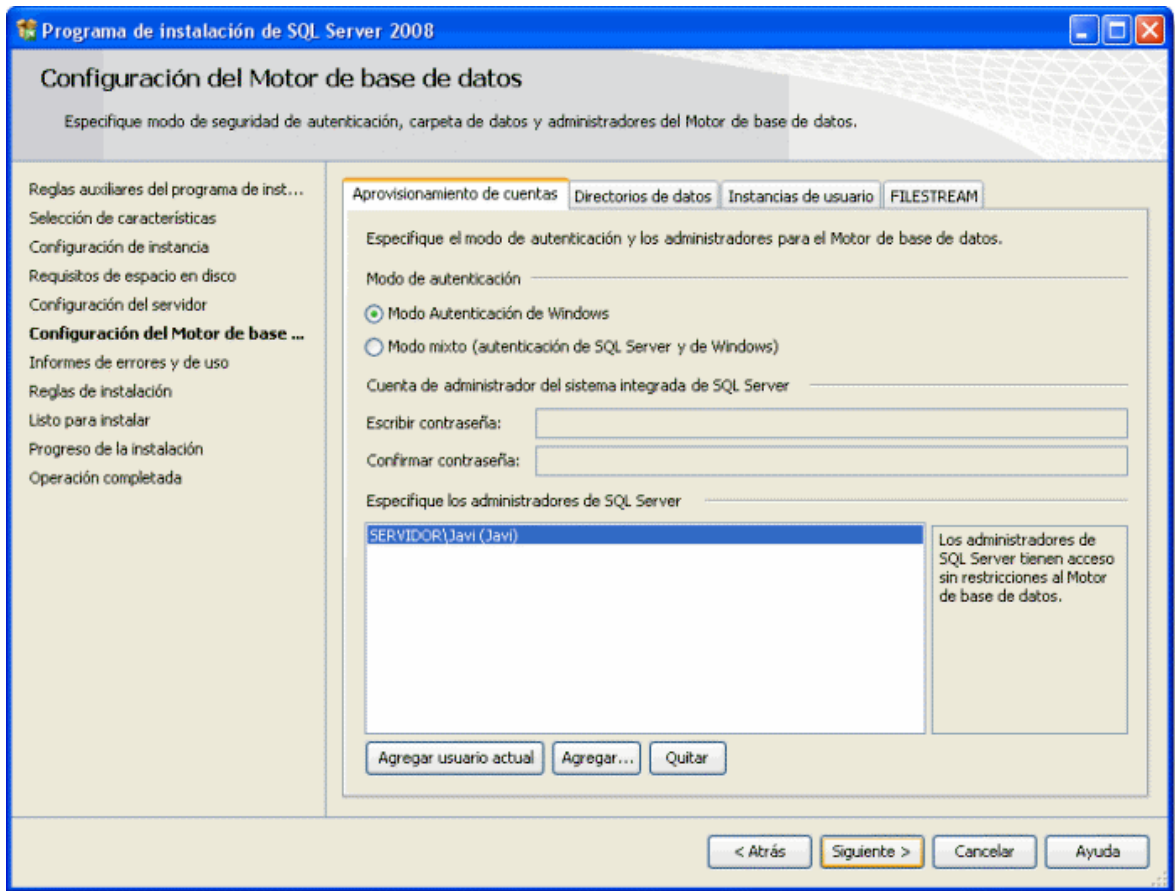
Programa de instalación de SQL Server 2008

Configuración del Motor de base de datos

Especifique modo de seguridad de autenticación, carpeta de datos y administradores del Motor de base de datos.

Reglas auxiliares del programa de inst...
Selección de características
Configuración de instancia
Requisitos de espacio en disco
Configuración del servidor
Configuración del Motor de base ...
Informes de errores y de uso
Reglas de instalación
Listo para instalar
Progreso de la instalación
Operación completada

Aprovisionamiento de cuentas | Directorios de datos | Instancias de usuario | FILESTREAM

Especifique el modo de autenticación y los administradores para el Motor de base de datos.

Modo de autenticación

Modo Autenticación de Windows

Modo mixto (autenticación de SQL Server y de Windows)

Cuenta de administrador del sistema integrada de SQL Server

Escribir contraseña:

Confirmar contraseña:

Especifique los administradores de SQL Server

SERVIDOR\Javi (Javi)

Los administradores de SQL Server tienen acceso sin restricciones al Motor de base de datos.

Agregar usuario actual | Agregar... | Quitar

< Atrás | Siguiente > | Cancelar | Ayuda